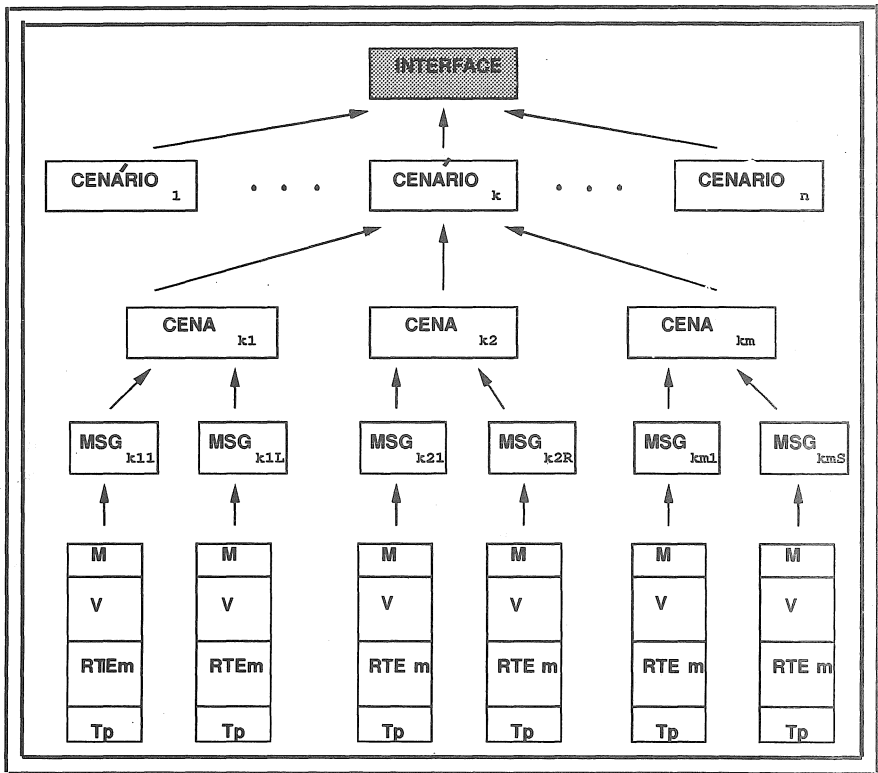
INTERFACE

CENÁRIO $_1$ . . . CENÁRIO $_k$ . . . CENARIO $_n$

CENA $_{k1}$

CENA $_{k2}$

CENA $_{km}$

MSG $_{k11}$

MSG $_{k1L}$

MSG $_{k21}$

MSG $_{k2R}$

MSG $_{km1}$

MSG $_{kmS}$

| M |
|---|
| V |
| RTEm |
| Tp |

| M |
|---|
| V |
| RTEm |
| Tp |

| M |
|---|
| V |
| RTE m |
| Tp |

| M |
|---|
| V |
| RTE m |
| Tp |

| M |
|---|
| V |
| RTE m |
| Tp |

| M |
|---|
| V |
| RTE m |
| Tp |